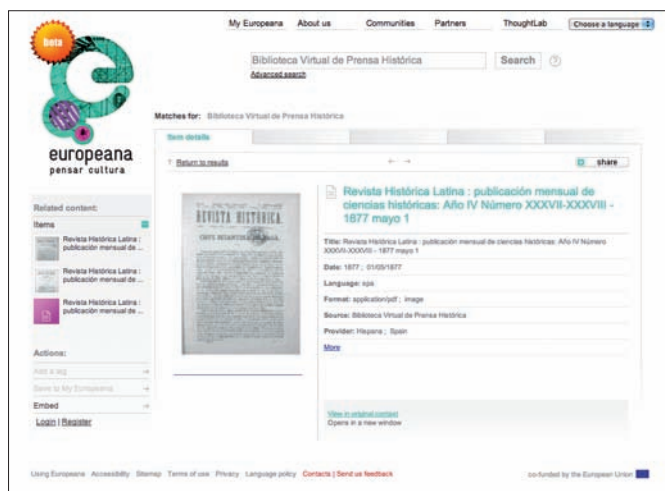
beta

europeana
pensar cultura

My Europeana About us Communities Partners ThoughtLab Choose a language

Biblioteca Virtual de Prensa Histórica Search

Advanced search

Matches for: Biblioteca Virtual de Prensa Histórica

Item details

Return to results

share

REVISTA HISTÓRICA

Revista Histórica Latina : publicación mensual de ciencias históricas: Año IV Número XXXVII-XXXVIII - 1877 mayo 1

Title: Revista Histórica Latina : publicación mensual de ciencias históricas: Año IV Número XXXVII-XXXVIII - 1877 mayo 1

Date: 1877 ; 01/05/1877

Language: spa

Format: application/pdf ; image

Source: Biblioteca Virtual de Prensa Histórica

Provider: Hispana ; Spain

More

View in original context
Opens in a new window

Related content:

Items

Revista Histórica Latina : publicación mensual de ...

Revista Histórica Latina : publicación mensual de ...

Revista Histórica Latina : publicación mensual de ...

Actions:

Add a tag

Save to My Europeana

Embed

Login | Register

Using Europeana Accessibility Sitemap Terms of use Privacy Language policy Contacts | Send us feedback

co-funded by the European Union